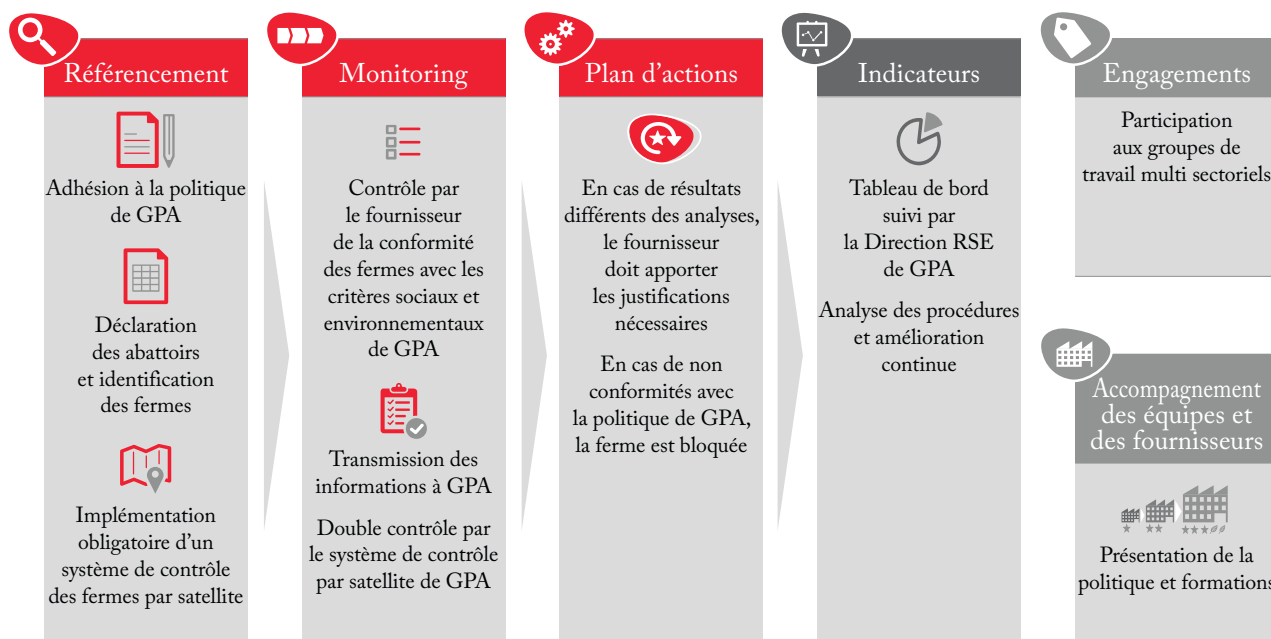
Référencement

Adhésion à la politique de GPA

Déclaration des abattoirs et identification des fermes

Implémentation obligatoire d'un système de contrôle des fermes par satellite

Monitoring

Contrôle par le fournisseur de la conformité des fermes avec les critères sociaux et environnementaux de GPA

Transmission des informations à GPA

Double contrôle par le système de contrôle par satellite de GPA

Plan d'actions

En cas de résultats différents des analyses, le fournisseur doit apporter les justifications nécessaires

En cas de non conformités avec la politique de GPA, la ferme est bloquée

Indicateurs

Tableau de bord suivi par la Direction RSE de GPA

Analyse des procédures et amélioration continue

Engagements

Participation aux groupes de travail multi sectoriels

Accompagnement des équipes et des fournisseurs

Présentation de la politique et formations